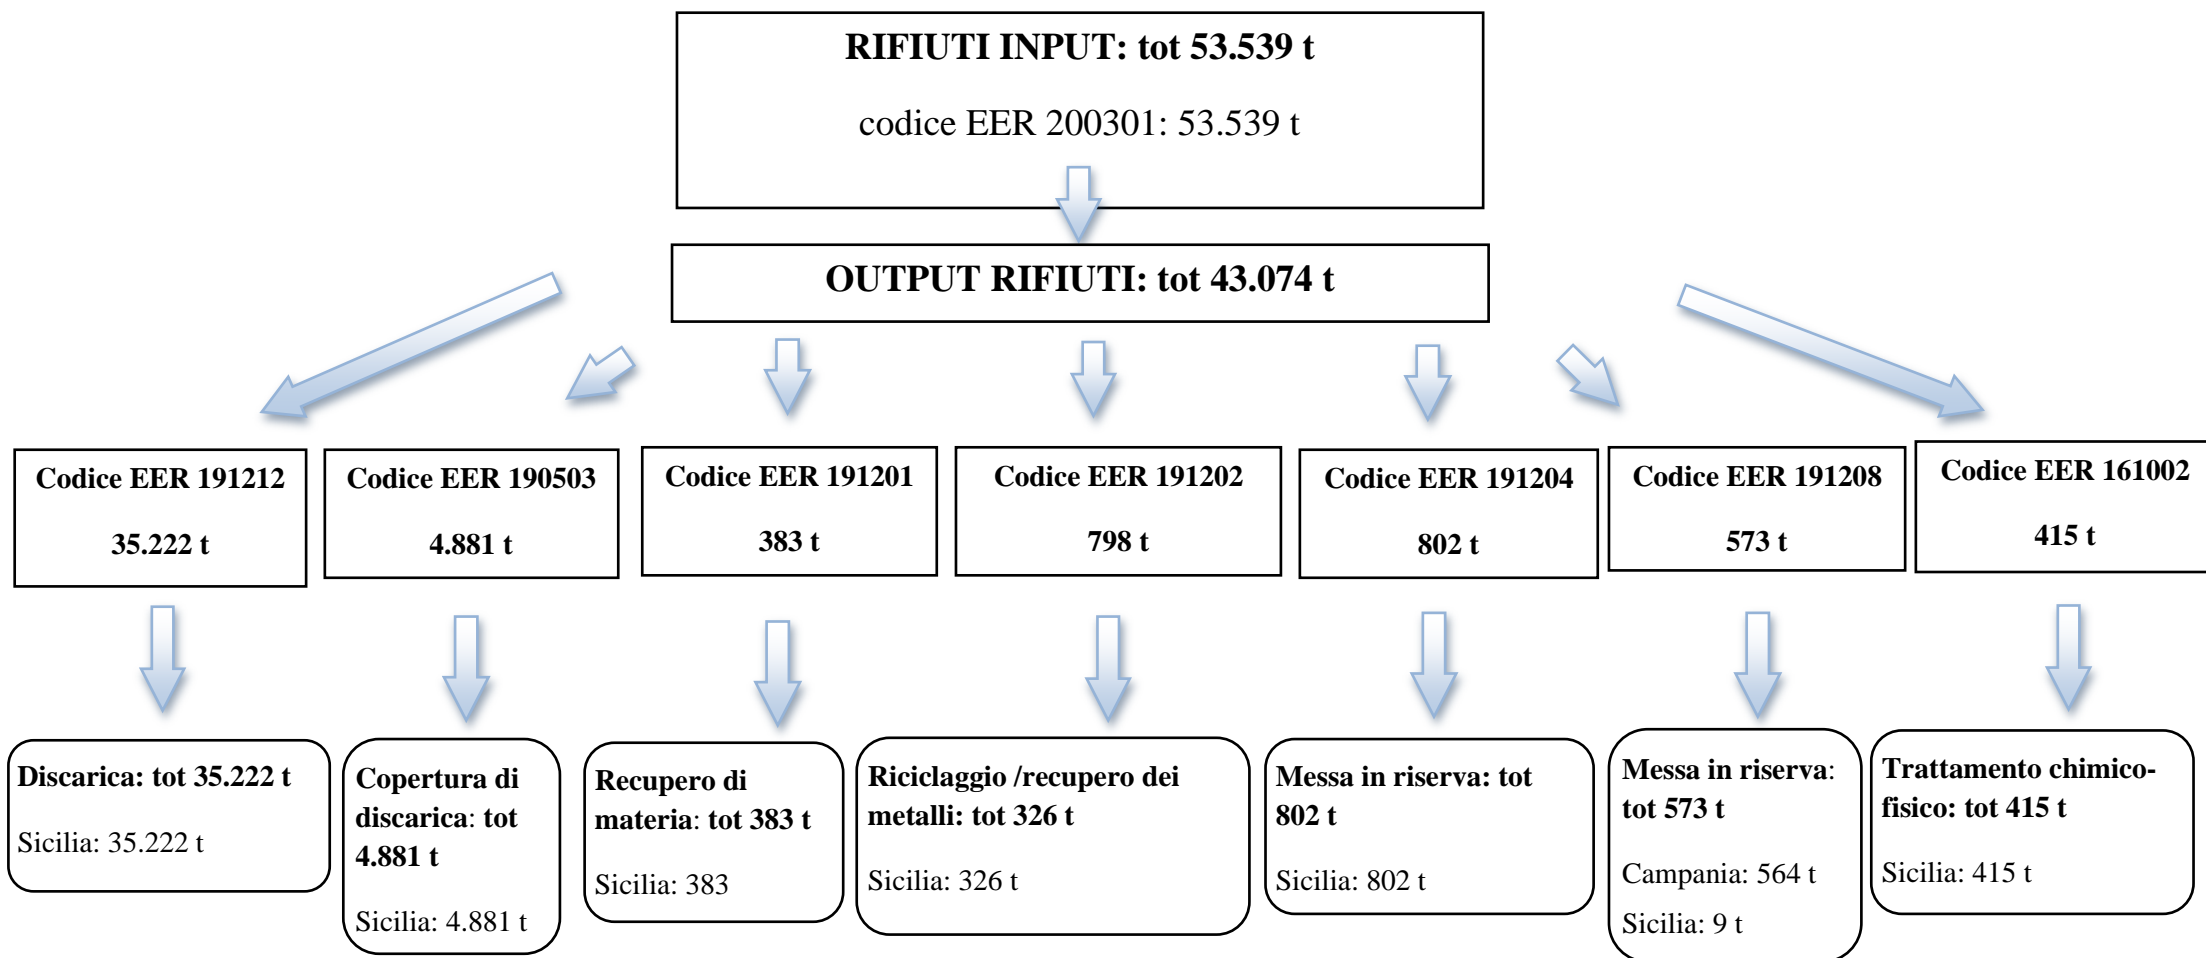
RIFIUTI INPUT: tot 53.539 t

codice EER 200301: 53.539 t

OUTPUT RIFIUTI: tot 43.074 t

Codice EER 191212

35.222 t

Codice EER 190503

4.881 t

Codice EER 191201

383 t

Codice EER 191202

798 t

Codice EER 191204

802 t

Codice EER 191208

573 t

Codice EER 161002

415 t

Discarica: tot 35.222 t

Sicilia: 35.222 t

Copertura di discarica: tot 4.881 t

Sicilia: 4.881 t

Recupero di materia: tot 383 t

Sicilia: 383

Riciclaggio /recupero dei metalli: tot 326 t

Sicilia: 326 t

Messa in riserva: tot 802 t

Sicilia: 802 t

Messa in riserva: tot 573 t

Campania: 564 t

Sicilia: 9 t

Trattamento chimico-fisico: tot 415 t

Sicilia: 415 t